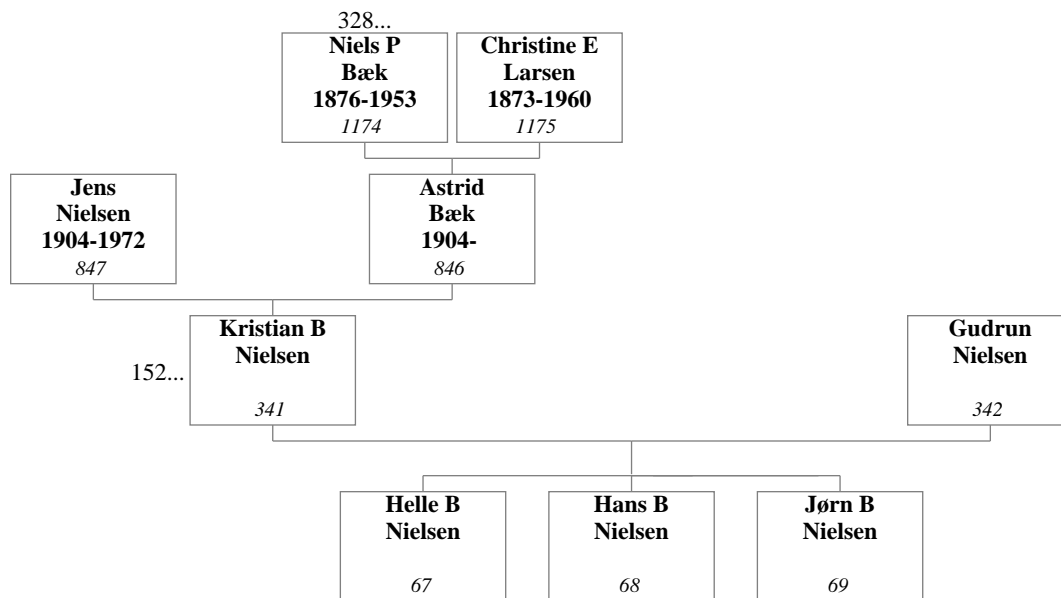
328...

Niels P Bæk 1876-1953 1174

Christine E Larsen 1873-1960 1175

Jens Nielsen 1904-1972 847

Astrid Bæk 1904- 846

152...

Kristian B Nielsen 341

Gudrun Nielsen 342

Helle B Nielsen 67

Hans B Nielsen 68

Jørn B Nielsen 69